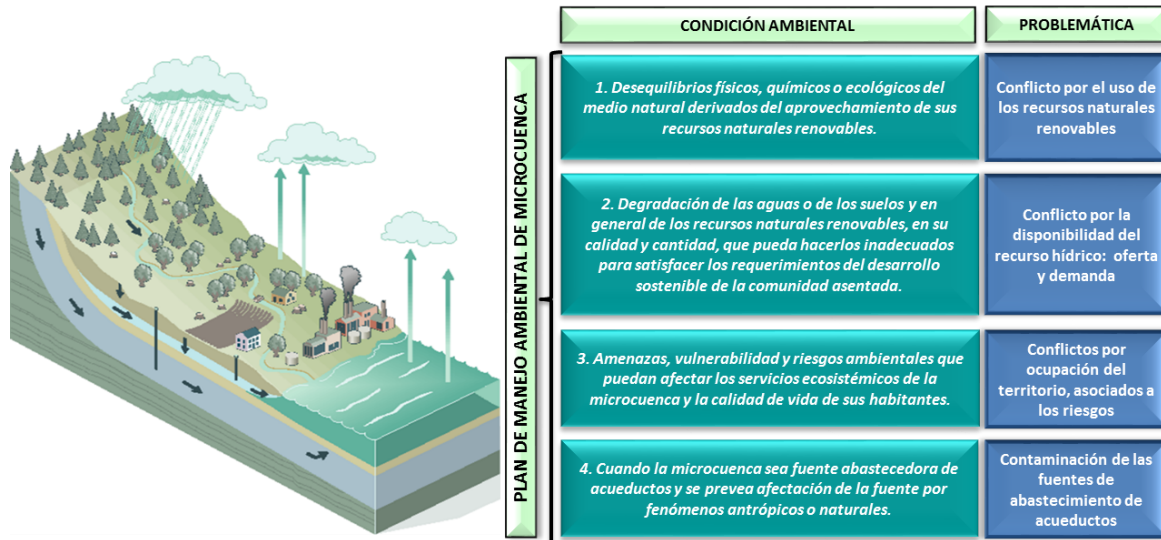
PLAN DE MANEJO AMBIENTAL DE MICROCUENCA

| CONDICIÓN AMBIENTAL | PROBLEMÁTICA |
|---|---|
| 1. Desequilibrios físicos, químicos o ecológicos del medio natural derivados del aprovechamiento de sus recursos naturales renovables. | Conflicto por el uso de los recursos naturales renovables |
| 2. Degradación de las aguas o de los suelos y en general de los recursos naturales renovables, en su calidad y cantidad, que pueda hacerlos inadecuados para satisfacer los requerimientos del desarrollo sostenible de la comunidad asentada. | Conflicto por la disponibilidad del recurso hídrico: oferta y demanda |
| 3. Amenazas, vulnerabilidad y riesgos ambientales que puedan afectar los servicios ecosistémicos de la microcuenca y la calidad de vida de sus habitantes. | Conflictos por ocupación del territorio, asociados a los riesgos |
| 4. Cuando la microcuenca sea fuente abastecedora de acueductos y se prevea afectación de la fuente por fenómenos antrópicos o naturales. | Contaminación de las fuentes de abastecimiento de acueductos |